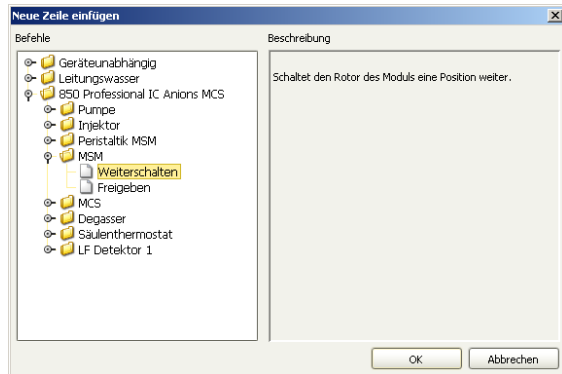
Neue Zeile einfügen

Befehle

Geräteunabhängig
Leitungswasser
850 Professional IC Anions MCS
Pumpe
Injektor
Peristaltik MSM
MSM
Weiterschalten
Freigeben
MCS
Degasser
Säulenthermostat
LF Detektor 1

Beschreibung

Schaltet den Rotor des Moduls eine Position weiter.

OK
Abbrechen